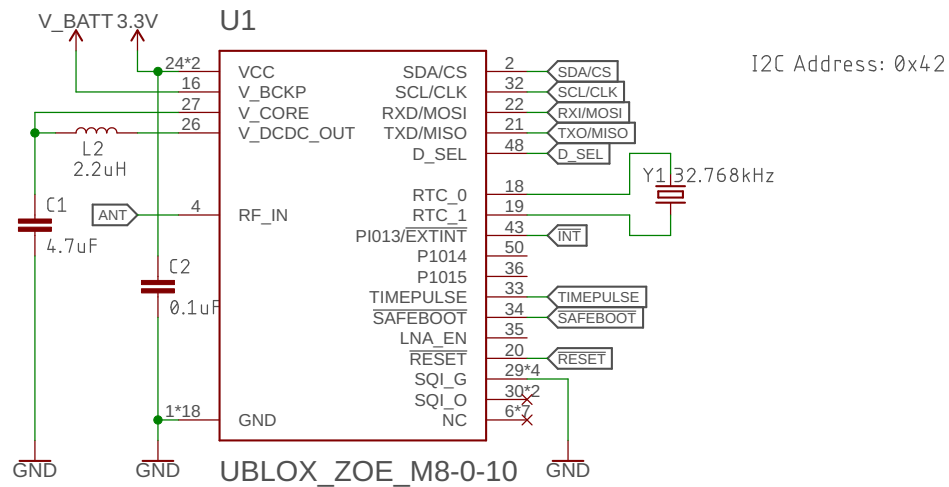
V_BATT 3.3V

U1

24*2 VCC
16 V_BCKP
27 V_CORE
26 V_DCDC_OUT

L2
2.2uH

C1
4.7uF

ANT 4 RF_IN

C2
0.1uF

1*18 GND

GND GND

SDA/CS 2 SDA/CS
SCL/CLK 32 SCL/CLK
RXD/MOSI 22 RXI/MOSI
TXD/MISO 21 TXO/MISO
D_SEL 48 D_SEL
RTC_0 18
RTC_1 19
PI013/$\overline{EXTINT}$ 43 INT
P1014 50
P1015 36
TIMEPULSE 33 TIMEPULSE
$\overline{SAFEBOOT}$ 34 SAFEBOOT
LNA_EN 35
$\overline{RESET}$ 20 RESET
SQI_G 29*4
SQI_O 30*2
NC 6*7

UBLOX_ZOE_M8-0-10

GND

I2C Address: 0x42

Y1 32.768kHz